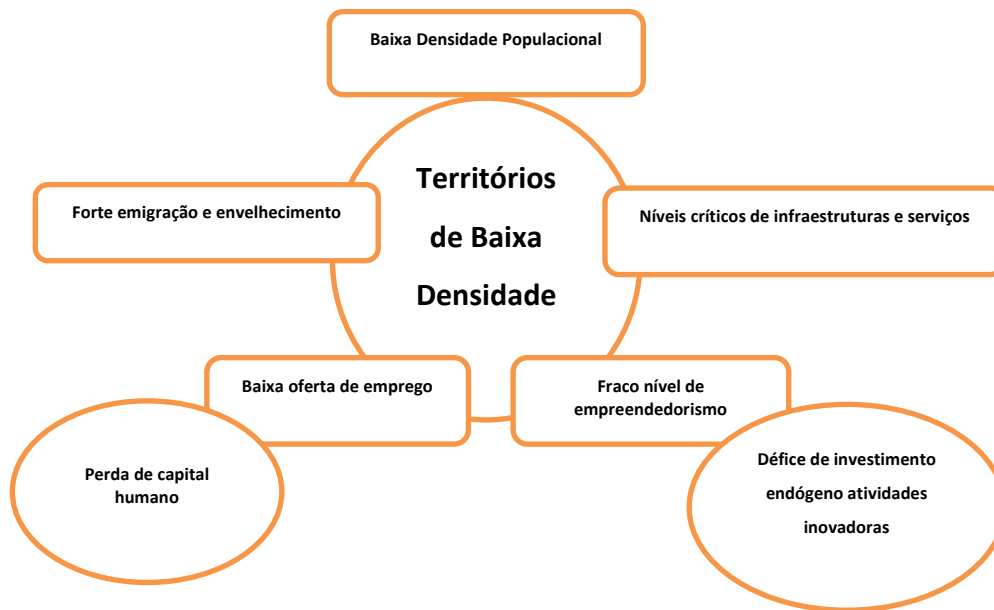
Baixa Densidade Populacional

Territórios de Baixa Densidade

Forte emigração e envelhecimento

Níveis críticos de infraestruturas e serviços

Baixa oferta de emprego

Fraco nível de empreendedorismo

Perda de capital humano

Défice de investimento endógeno atividades inovadoras